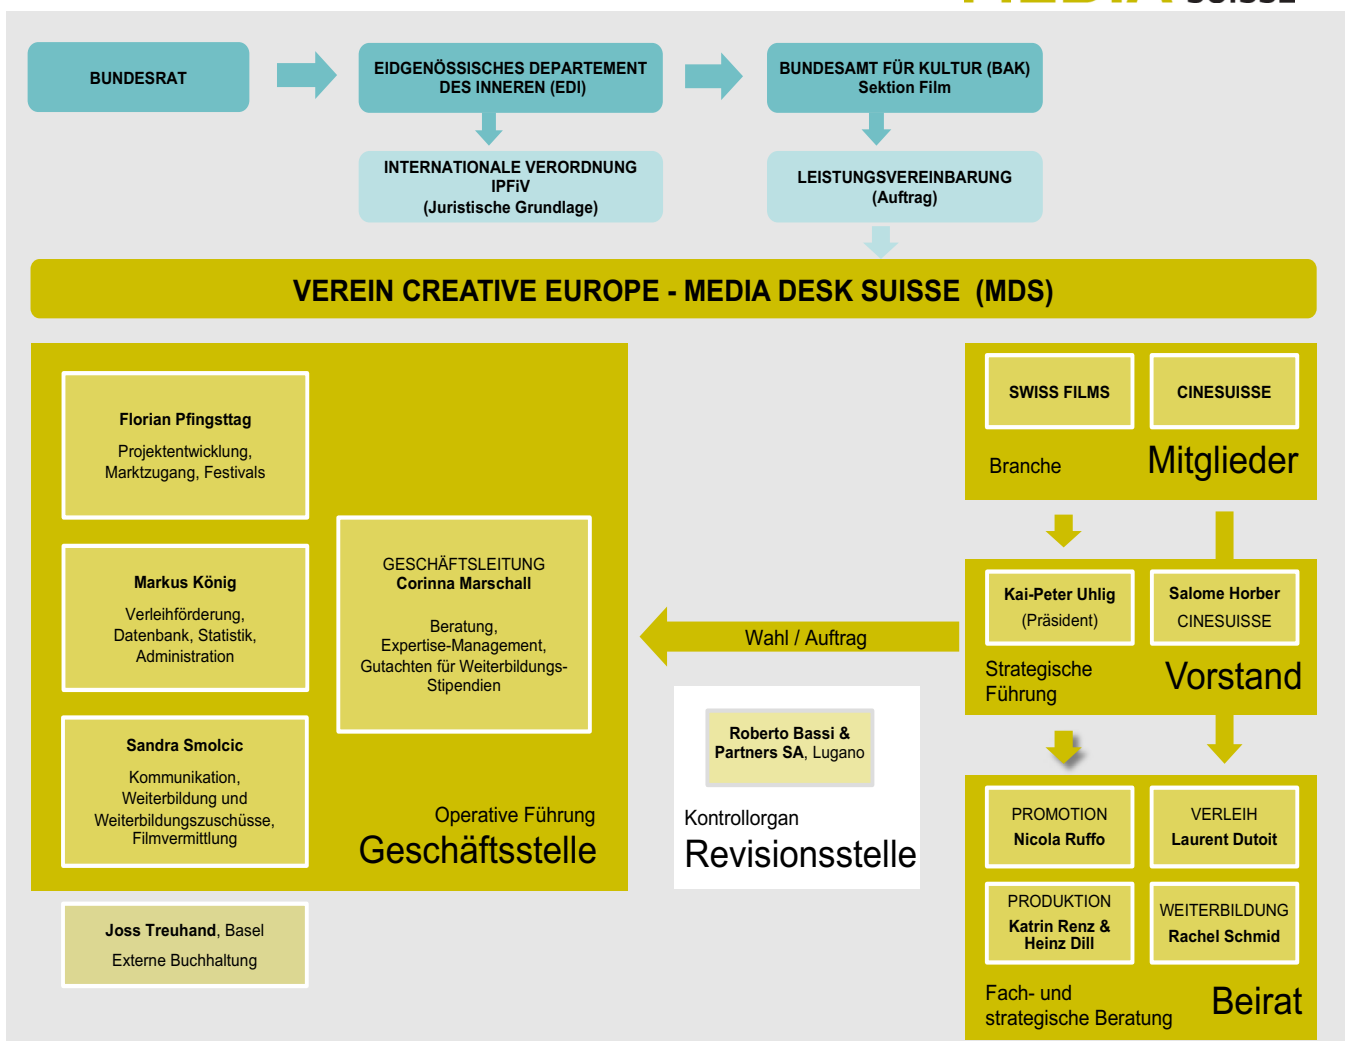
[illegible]

BUNDESRAT

EIDGENÖSSISCHES DEPARTEMENT DES INNEREN (EDI)

BUNDESAMT FÜR KULTUR (BAK) Sektion Film

INTERNATIONALE VERORDNUNG IPFiV (Juristische Grundlage)

LEISTUNGSVEREINBARUNG (Auftrag)

VEREIN CREATIVE EUROPE - MEDIA DESK SUISSE (MDS)

Florian Pfingsttag
Projektentwicklung, Marktzugang, Festivals

Markus König
Verleihförderung, Datenbank, Statistik, Administration

Sandra Smolcic
Kommunikation, Weiterbildung und Weiterbildungszuschüsse, Filmvermittlung

GESCHÄFTSLEITUNG
Corinna Marschall
Beratung, Expertise-Management, Gutachten für Weiterbildungs-Stipendien

Operative Führung
Geschäftsstelle

Joss Treuhand, Basel
Externe Buchhaltung

Wahl / Auftrag

Roberto Bassi & Partners SA, Lugano

Kontrollorgan
Revisionsstelle

SWISS FILMS

CINESUISSE

Branche

Mitglieder

Kai-Peter Uhlig (Präsident)

Salome Horber CINESUISSE

Strategische Führung

Vorstand

PROMOTION Nicola Ruffo

VERLEIH Laurent Dutoit

PRODUKTION Katrin Renz & Heinz Dill

WEITERBILDUNG Rachel Schmid

Fach- und strategische Beratung

Beirat